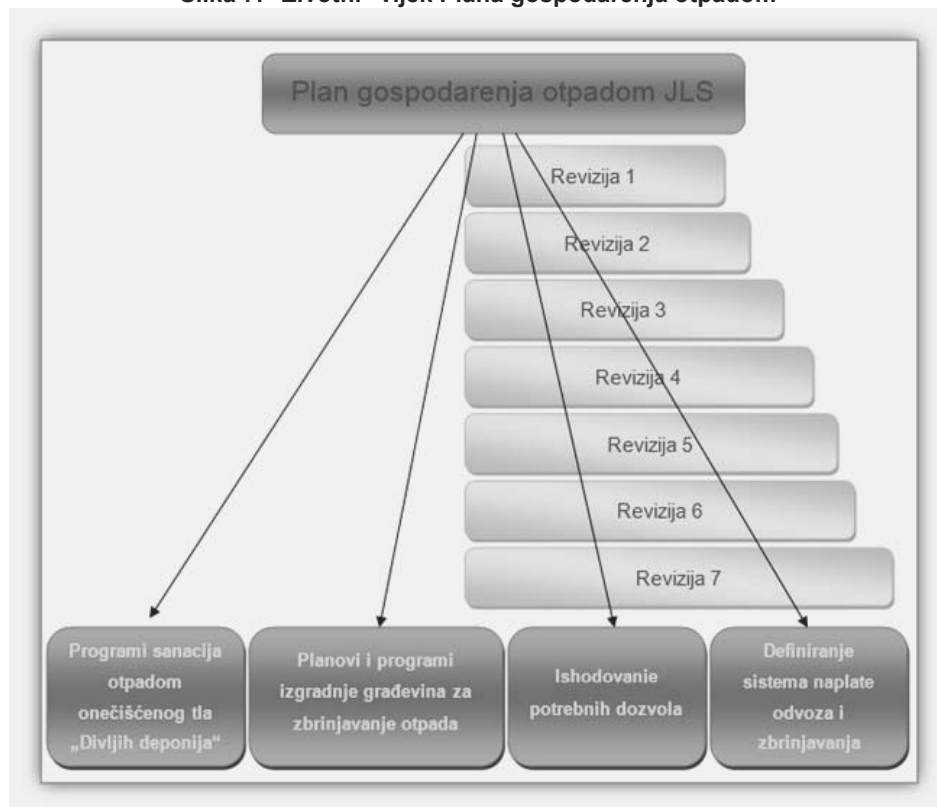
Slika 1: Životni vijek Plana gospodarenja otpadom

Plan gospodarenja otpadom JLS

Revizija 1

Revizija 2

Revizija 3

Revizija 4

Revizija 5

Revizija 6

Revizija 7

Programi sanacija otpadom onečišćenog tla „Divljih deponija“

Planovi i programi izgradnje građevina za zbrinjavanje otpada

Ishodovanie potrebnih dozvola

Definiranje sistema naplate odvoza i zbrinjavanja